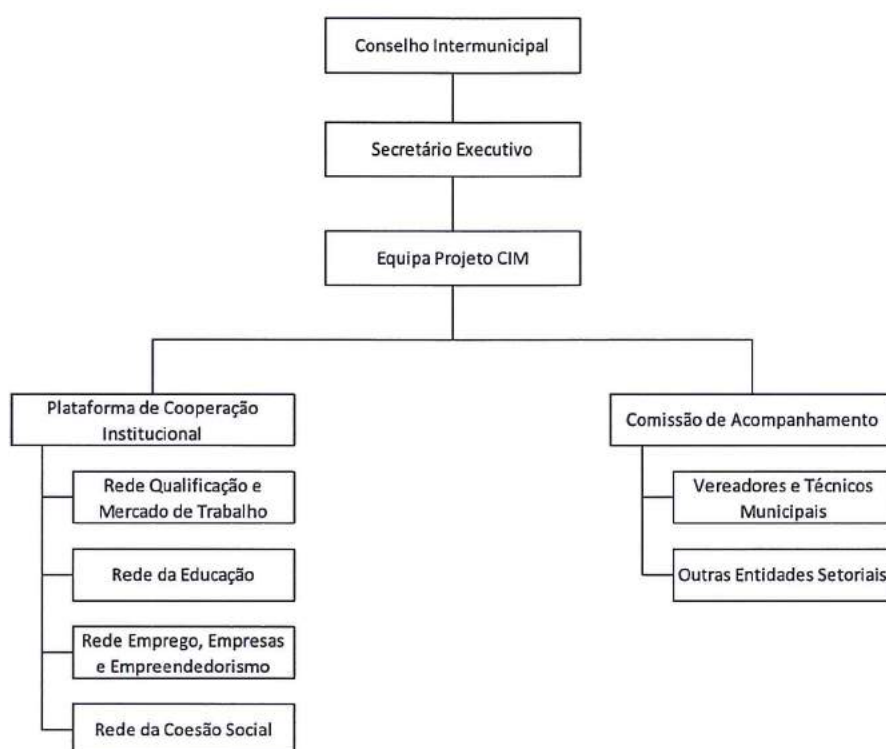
Conselho Intermunicipal

Secretário Executivo

Equipa Projeto CIM

Plataforma de Cooperação Institucional

Rede Qualificação e Mercado de Trabalho

Rede da Educação

Rede Emprego, Empresas e Empreendedorismo

Rede da Coesão Social

Comissão de Acompanhamento

Vereadores e Técnicos Municipais

Outras Entidades Setoriais